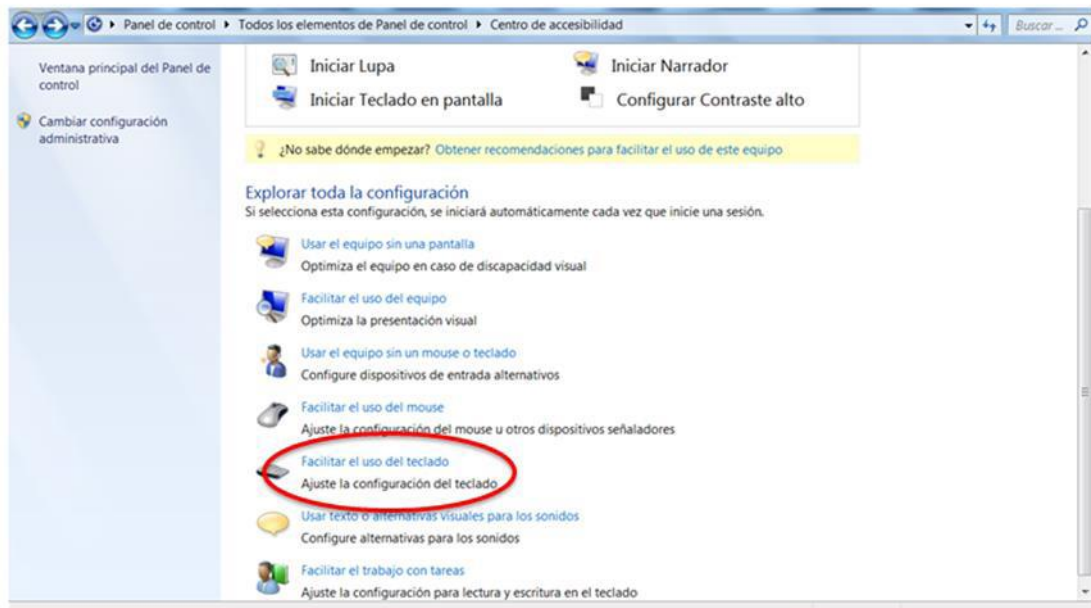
Panel de control ▸ Todos los elementos de Panel de control ▸ Centro de accesibilidad

Buscar...

Ventana principal del Panel de control

Cambiar configuración administrativa

Iniciar Lupa

Iniciar Narrador

Iniciar Teclado en pantalla

Configurar Contraste alto

¿No sabe dónde empezar? Obtener recomendaciones para facilitar el uso de este equipo

Explorar toda la configuración

Si selecciona esta configuración, se iniciará automáticamente cada vez que inicie una sesión.

Usar el equipo sin una pantalla
Optimiza el equipo en caso de discapacidad visual

Facilitar el uso del equipo
Optimiza la presentación visual

Usar el equipo sin un mouse o teclado
Configure dispositivos de entrada alternativos

Facilitar el uso del mouse
Ajuste la configuración del mouse u otros dispositivos señaladores

Facilitar el uso del teclado
Ajuste la configuración del teclado

Usar texto o alternativas visuales para los sonidos
Configure alternativas para los sonidos

Facilitar el trabajo con tareas
Ajuste la configuración para lectura y escritura en el teclado